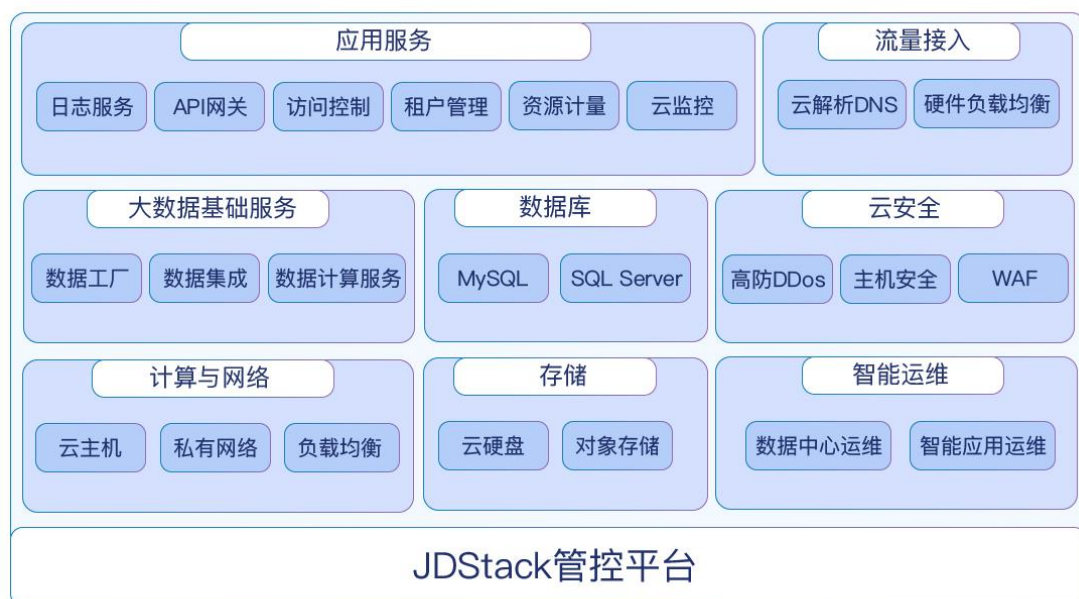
应用服务

日志服务 API网关 访问控制 租户管理 资源计量 云监控

流量接入

云解析DNS 硬件负载均衡

大数据基础服务

数据工厂 数据集成 数据计算服务

数据库

MySQL SQL Server

云安全

高防DDos 主机安全 WAF

计算与网络

云主机 私有网络 负载均衡

存储

云硬盘 对象存储

智能运维

数据中心运维 智能应用运维

JDStack管控平台